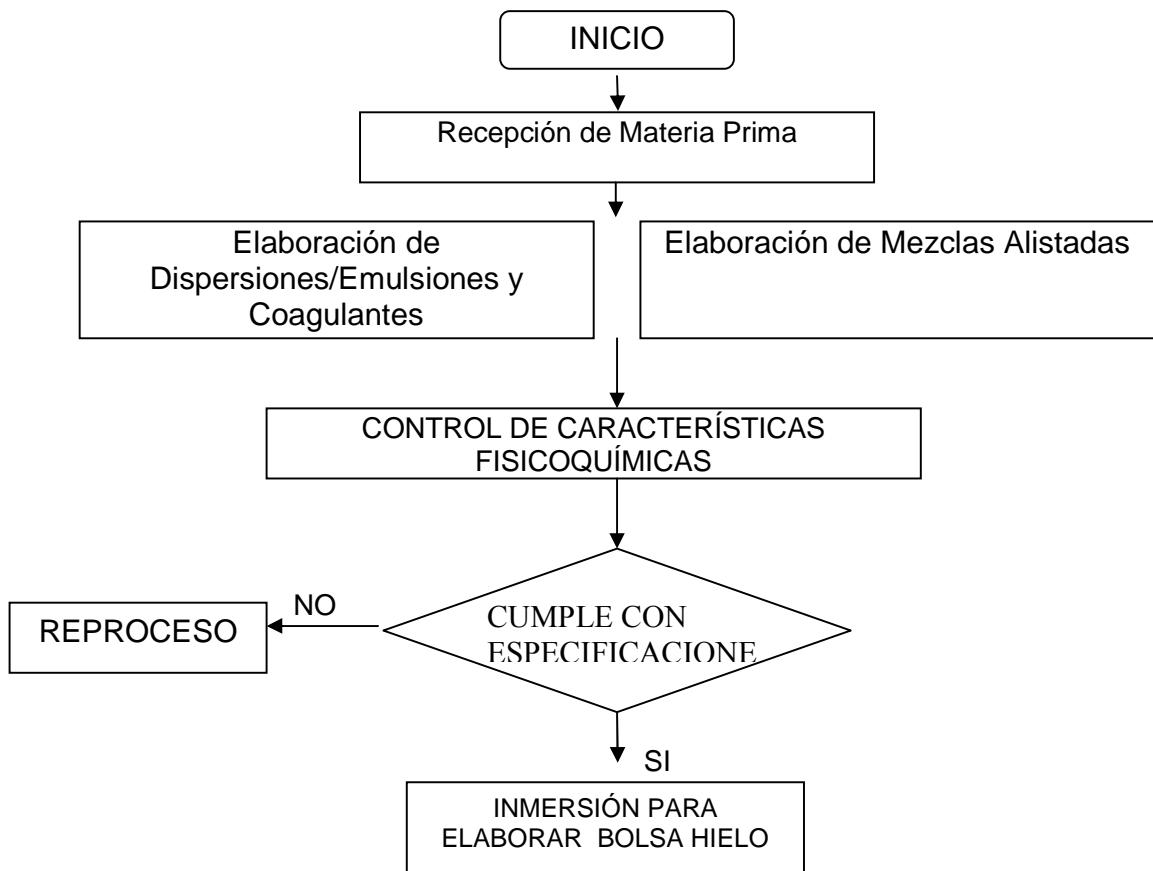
INICIO

Recepción de Materia Prima

Elaboración de Dispersiones/Emulsiones y Coagulantes

Elaboración de Mezclas Alistadas

CONTROL DE CARACTERÍSTICAS FISICOQUÍMICAS

NO

REPROCESO

CUMPLE CON ESPECIFICACIONE

SI

INMERSIÓN PARA ELABORAR BOLSA HIELO